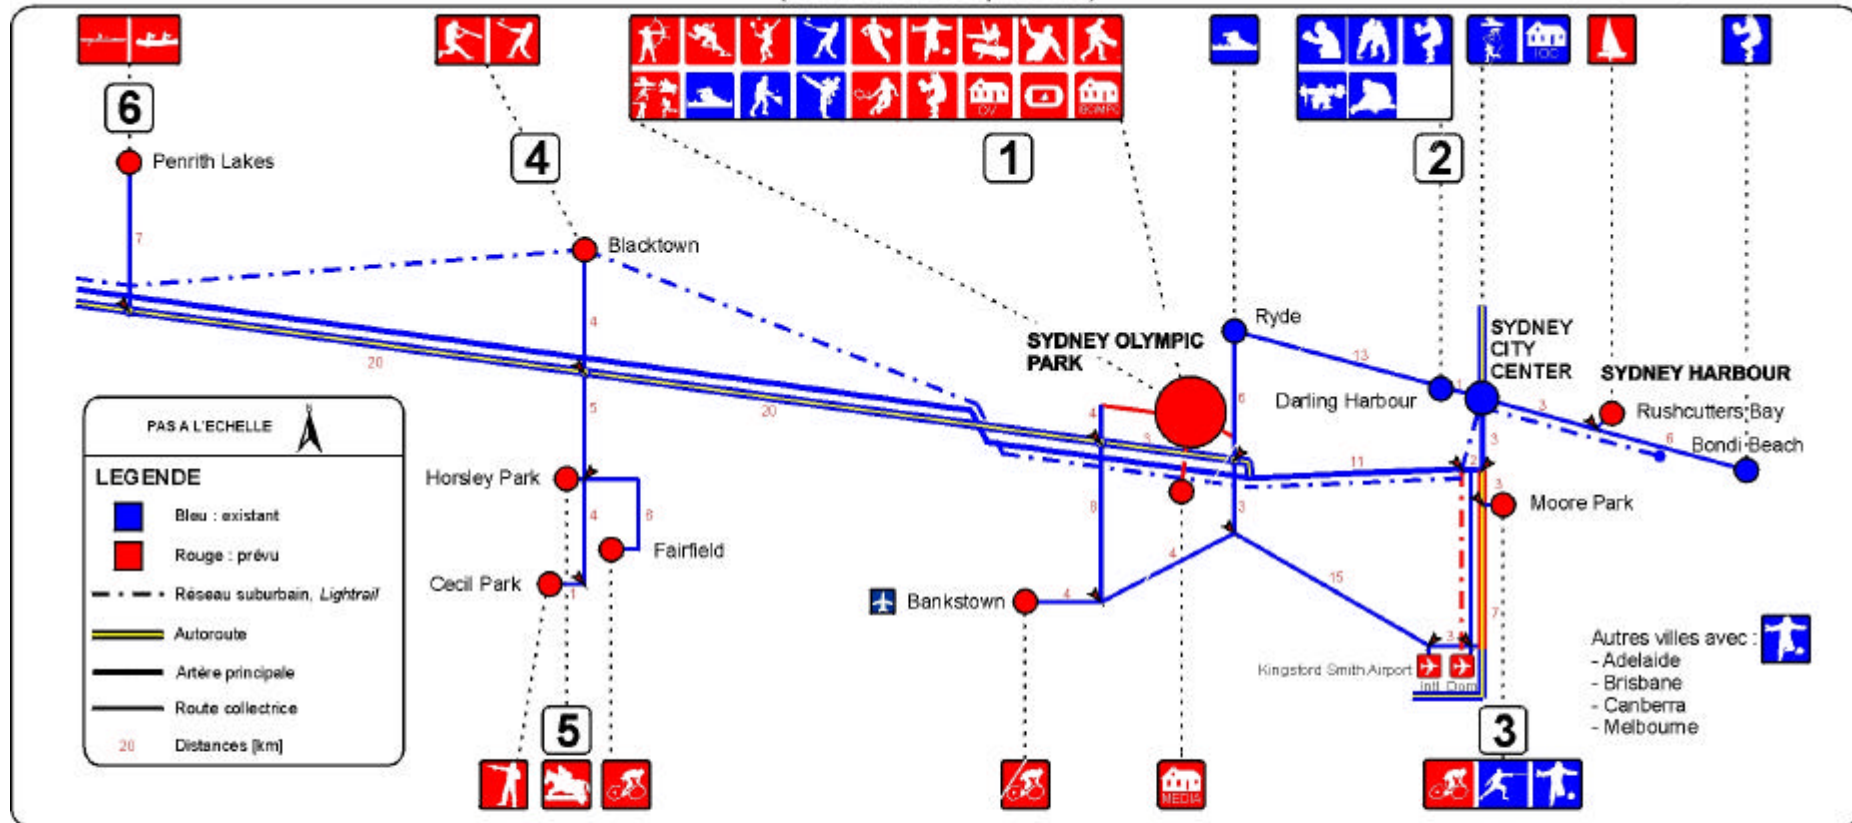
6

Penrith Lakes

4

Blacktown

1

2

OV

IBC/MPC

IOC

SYDNEY OLYMPIC PARK

Ryde

SYDNEY CITY CENTER

SYDNEY HARBOUR

Darling Harbour

Rushcutters Bay

Bondi Beach

Moore Park

Horsley Park

Fairfield

Cecil Park

Bankstown

Kingstord Smith Airport

Intl. Dom.

Autres villes avec :
- Adelaide
- Brisbane
- Canberra
- Melbourne

PAS A L'ECHELLE

LEGENDE

Bleu : existant

Rouge : prévu

Réseau suburbain, Lightrail

Autoroute

Artère principale

Route collectrice

20 Distances [km]

7 20 4 5 4 8 1 20 4 3 8 4 6 3 4 15 13 1 3 6 3 3 7 11 2 3 3

5

3

MEDIA